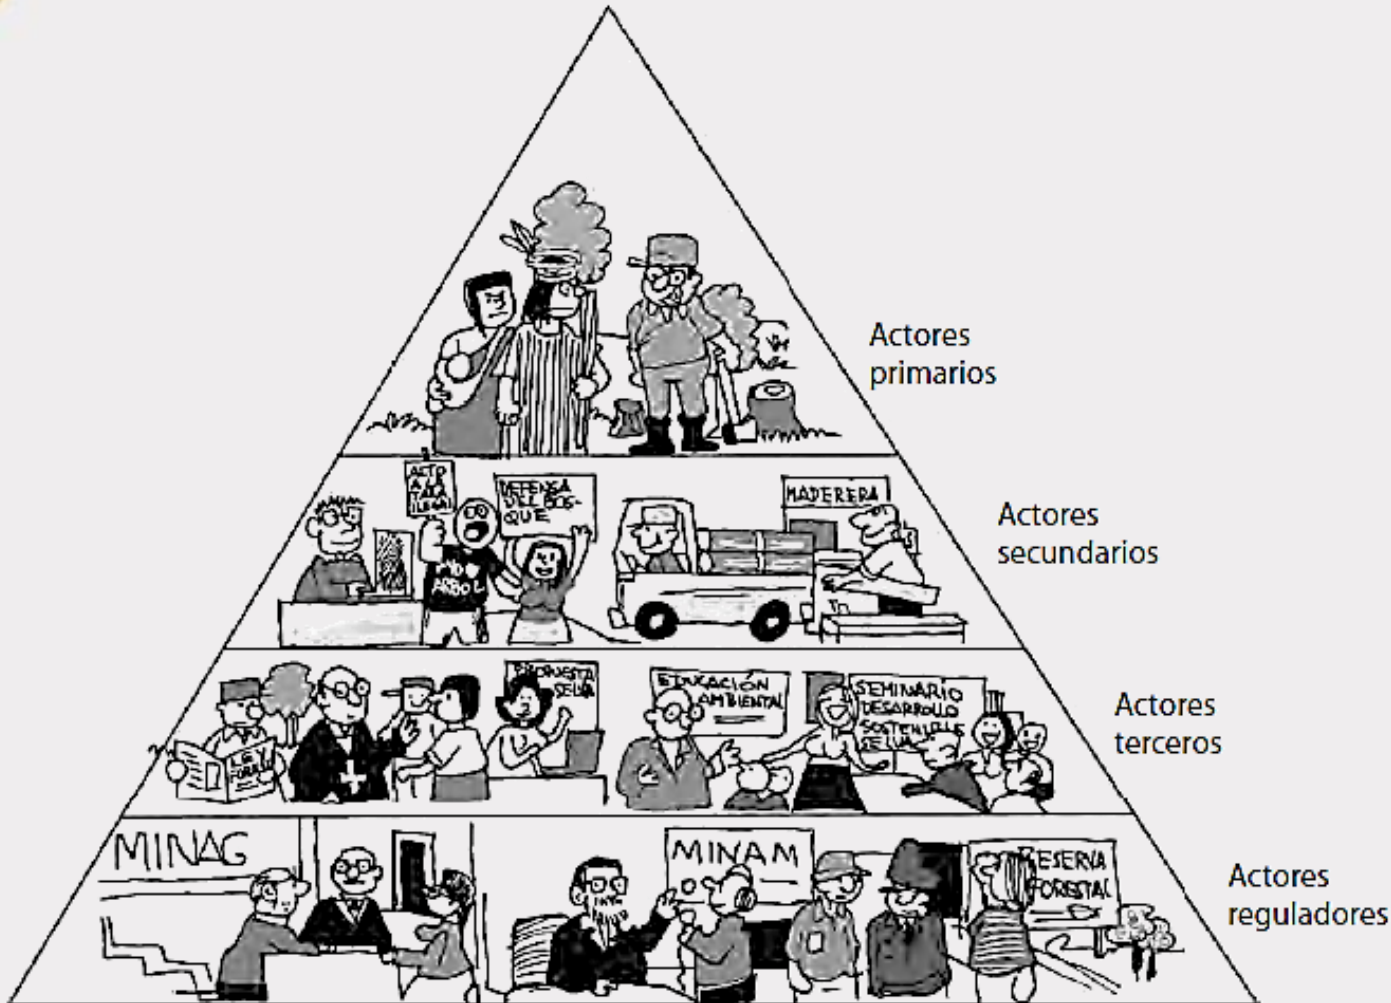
Actores primarios

ALTO A LA TALA ILEGAL
DEFENSA DEL BOSQUE
MADERERA
YO ♥ ARBOL

Actores secundarios

LEY FORESTAL
PROPUESTA SELVA
EDUCACIÓN AMBIENTAL
SEMINARIO DESARROLLO SOSTENIBLE SELVA

Actores terceros

MINAG
MINAM
RESERVA FORESTAL

Actores reguladores